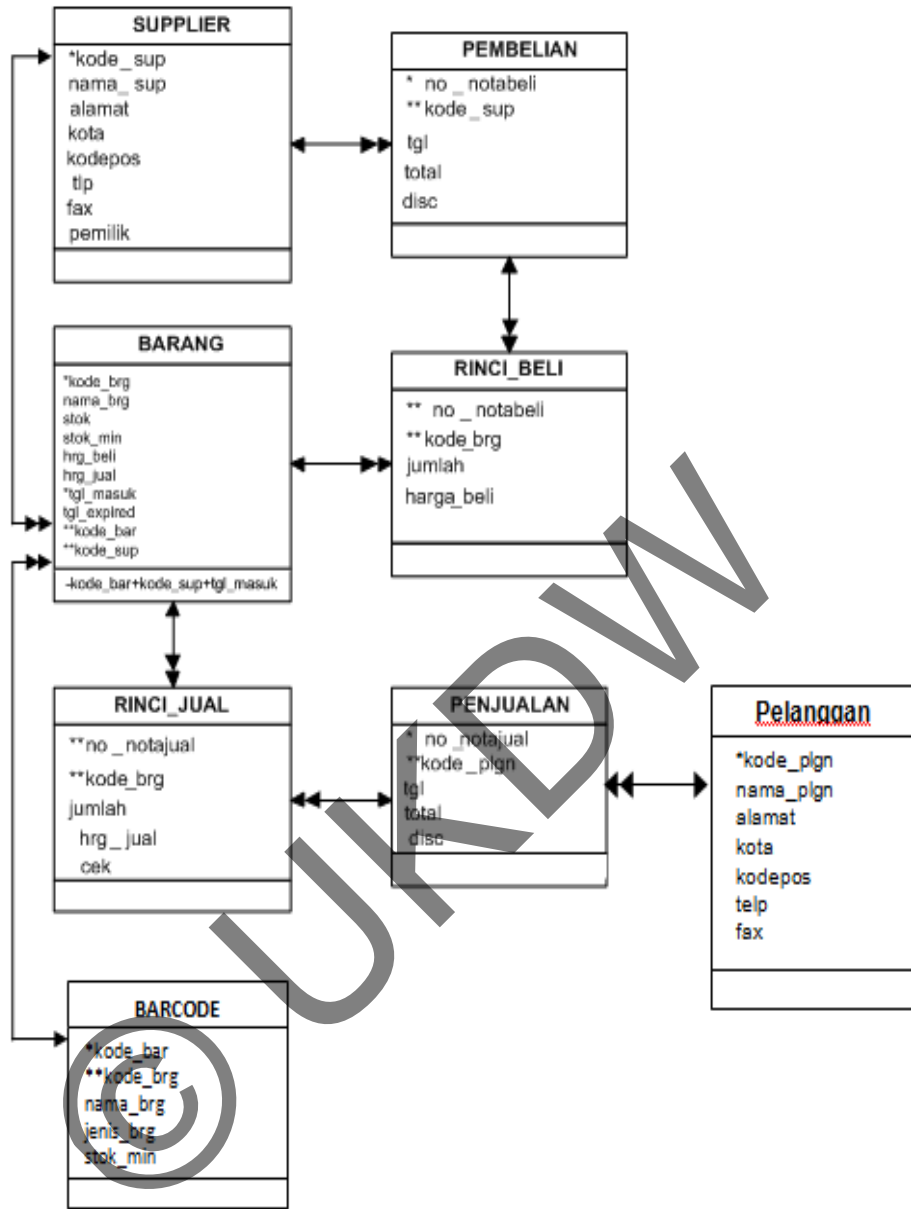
SUPPLIER
*kode_sup
nama_sup
alamat
kota
kodepos
tlp
fax
pemilik

PEMBELIAN
* no _notabeli
** kode_sup
tgl
total
disc

BARANG
*kode_brg
nama_brg
stok
stok_min
hrg_beli
hrg_jual
*tgl_masuk
tgl_expired
**kode_bar
**kode_sup
-kode_bar+kode_sup+tgl_masuk

RINCI_BELI
** no _notabeli
** kode_brg
jumlah
harga_beli

RINCI_JUAL
**no _notajual
**kode_brg
jumlah
hrg _ jual
cek

PENJUALAN
* no _notajual
**kode_plgn
tgl
total
disc

Pelanggan
*kode_plgn
nama_plgn
alamat
kota
kodepos
telp
fax

BARCODE
*kode_bar
**kode_brg
nama_brg
jenis_brg
stok_min

UKDW
©